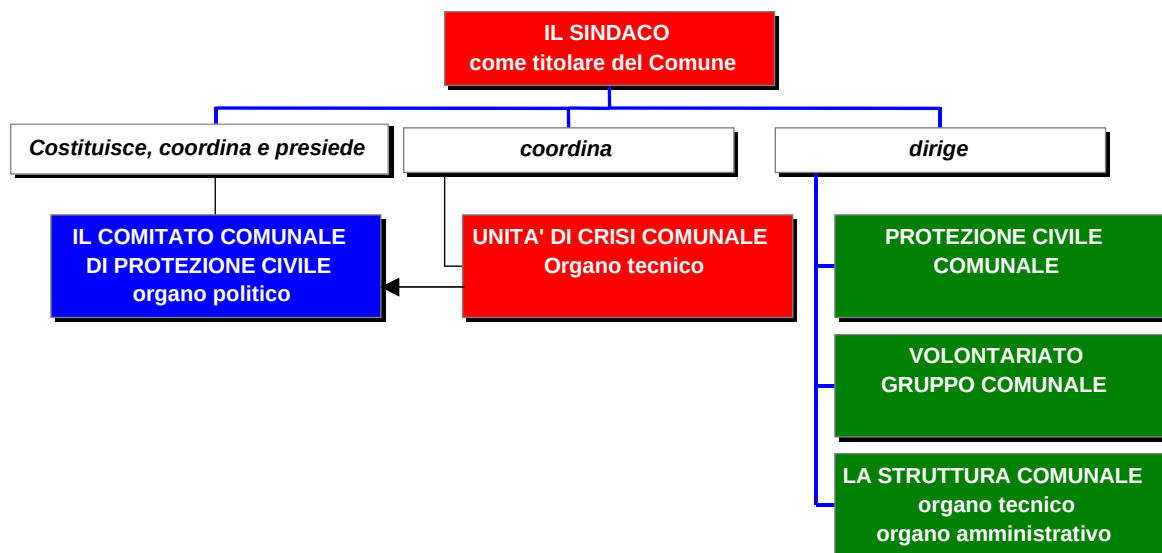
IL SINDACO
come titolare del Comune

Costituisce, coordina e presiede

coordina

dirige

IL COMITATO COMUNALE
DI PROTEZIONE CIVILE
organo politico

UNITA' DI CRISI COMUNALE
Organo tecnico

PROTEZIONE CIVILE
COMUNALE

VOLONTARIATO
GRUPPO COMUNALE

LA STRUTTURA COMUNALE
organo tecnico
organo amministrativo